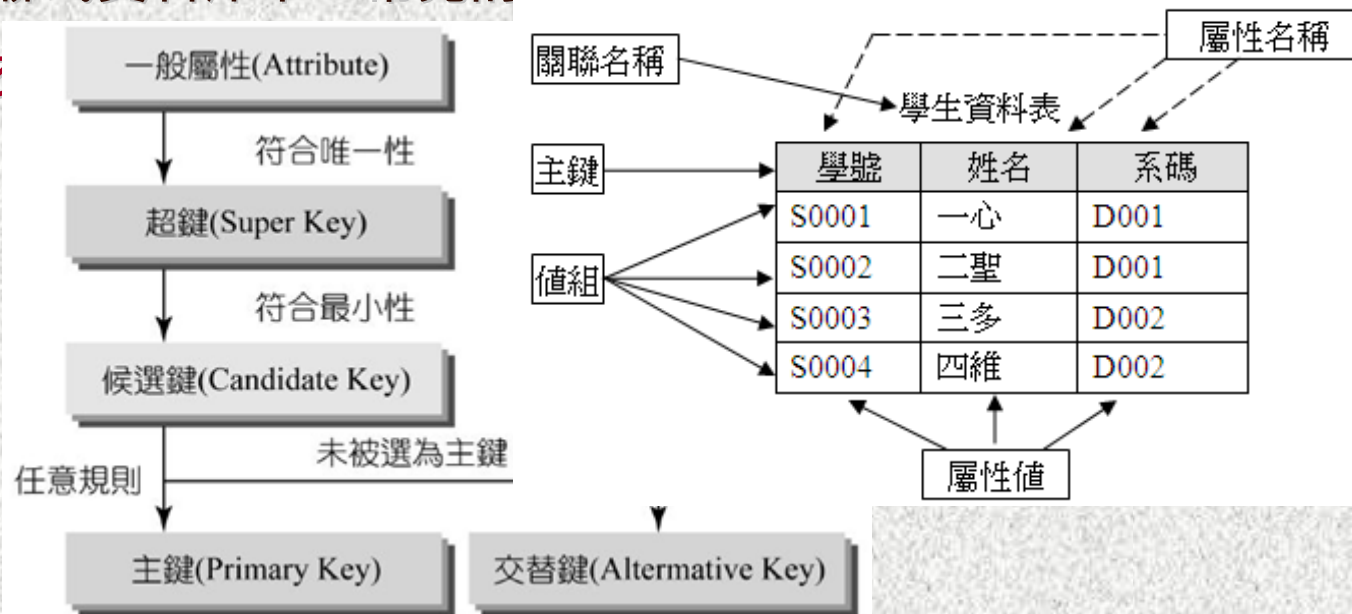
一般屬性(Attribute)

符合唯一性

超鍵(Super Key)

符合最小性

候選鍵(Candidate Key)

未被選為主鍵

任意規則

主鍵(Primary Key)

交替鍵(Alternative Key)

關聯名稱

屬性名稱

學生資料表

主鍵

值組

| 學號 | 姓名 | 系碼 |
|---|---|---|
| S0001 | 一心 | D001 |
| S0002 | 二聖 | D001 |
| S0003 | 三多 | D002 |
| S0004 | 四維 | D002 |

屬性值